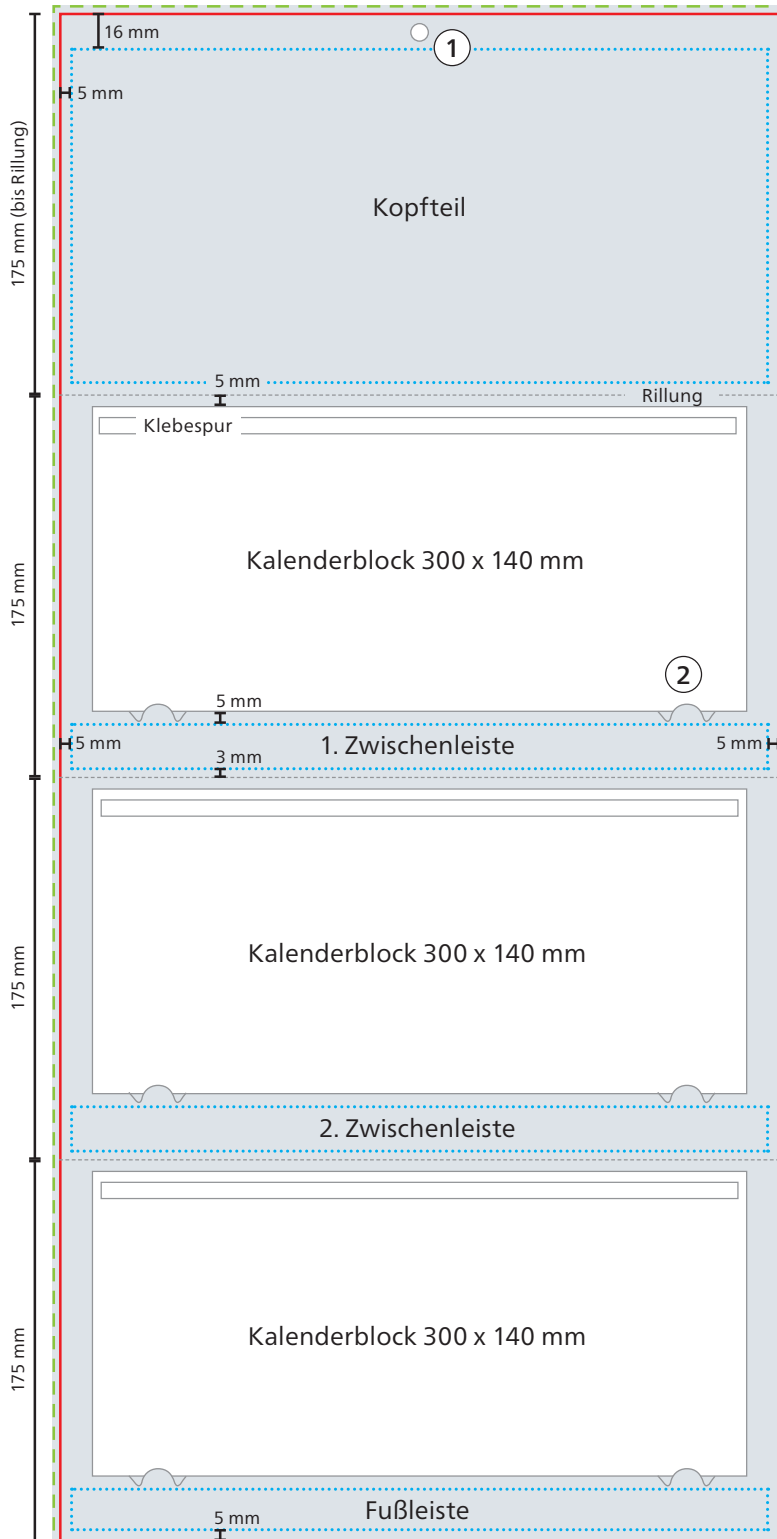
175 mm (bis Rillung)

16 mm

1

5 mm

Kopfteil

5 mm

Rillung

175 mm

Klebespur

Kalenderblock 300 x 140 mm

2

5 mm

5 mm

1. Zwischenleiste

5 mm

3 mm

175 mm

Kalenderblock 300 x 140 mm

2. Zwischenleiste

175 mm

Kalenderblock 300 x 140 mm

5 mm

Fußleiste